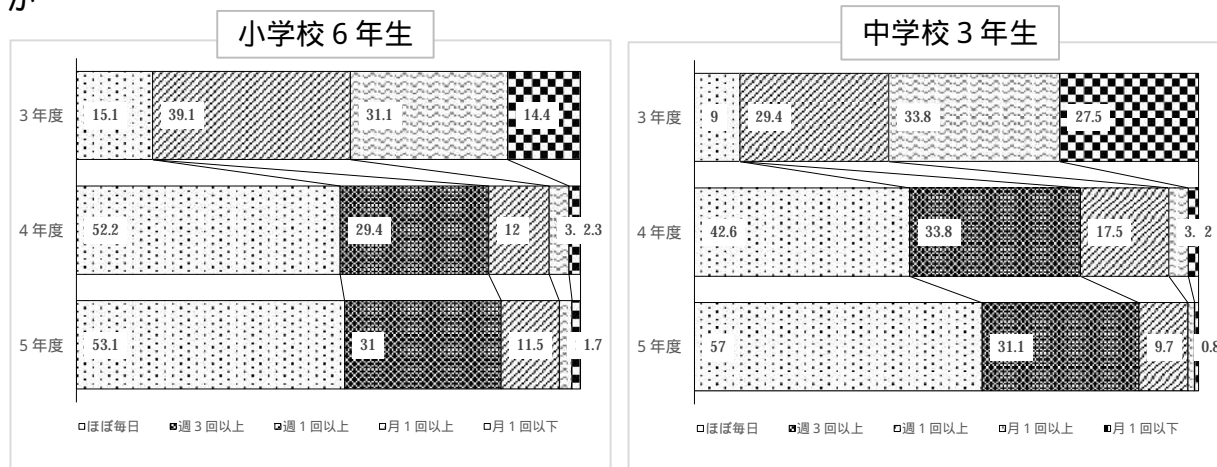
か

小学校 6 年生

3 年度 15.1 39.1 31.1 14.4

4 年度 52.2 29.4 12 3. 2.3

5 年度 53.1 31 11.5 1.7

ほぼ毎日 週 3 回以上 週 1 回以上 月 1 回以上 月 1 回以下

中学校 3 年生

3 年度 9 29.4 33.8 27.5

4 年度 42.6 33.8 17.5 3. 2

5 年度 57 31.1 9.7 0.8

ほぼ毎日 週 3 回以上 週 1 回以上 月 1 回以上 月 1 回以下